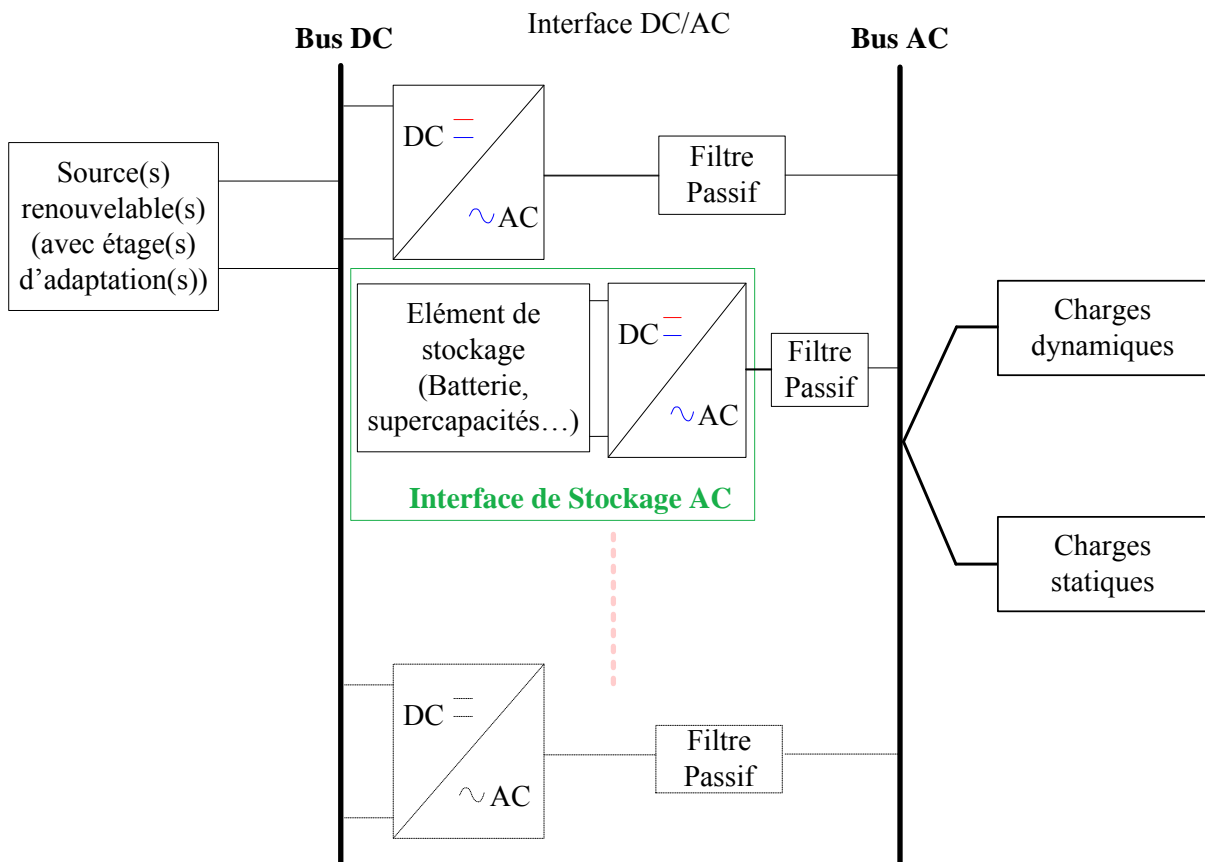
Bus DC

Interface DC/AC

Bus AC

Source(s) renouvelable(s) (avec étage(s) d'adaptation(s))

DC $=$

$\sim$AC

Filtre Passif

Elément de stockage (Batterie, supercapacités…)

DC $=$

$\sim$AC

Filtre Passif

Interface de Stockage AC

Charges dynamiques

Charges statiques

DC $=$

$\sim$AC

Filtre Passif